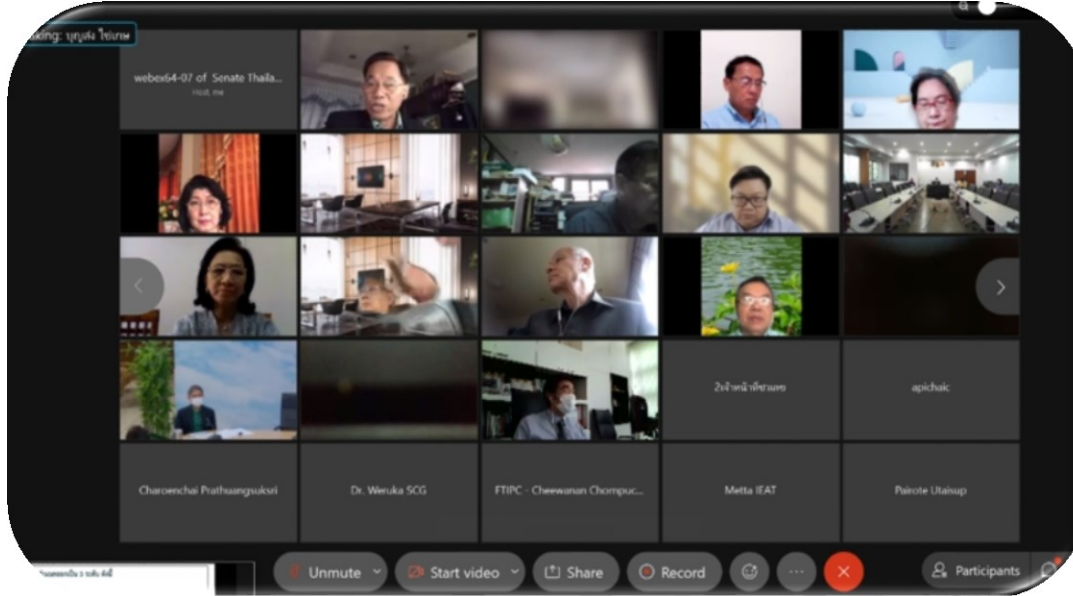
king: บุญส่ง ไข่เกษ

webex64-07 of Senate Thaila...
Host, me

2เจ้าหน้าที่ชานพร

apichaic

Charoenchai Prathuangsuksri

Dr. Weruka SCG

FTIPC - Cheewanan Chompuc...

Metta IEAT

Pairote Utaisup

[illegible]

Unmute

Start video

Share

Record

Participants